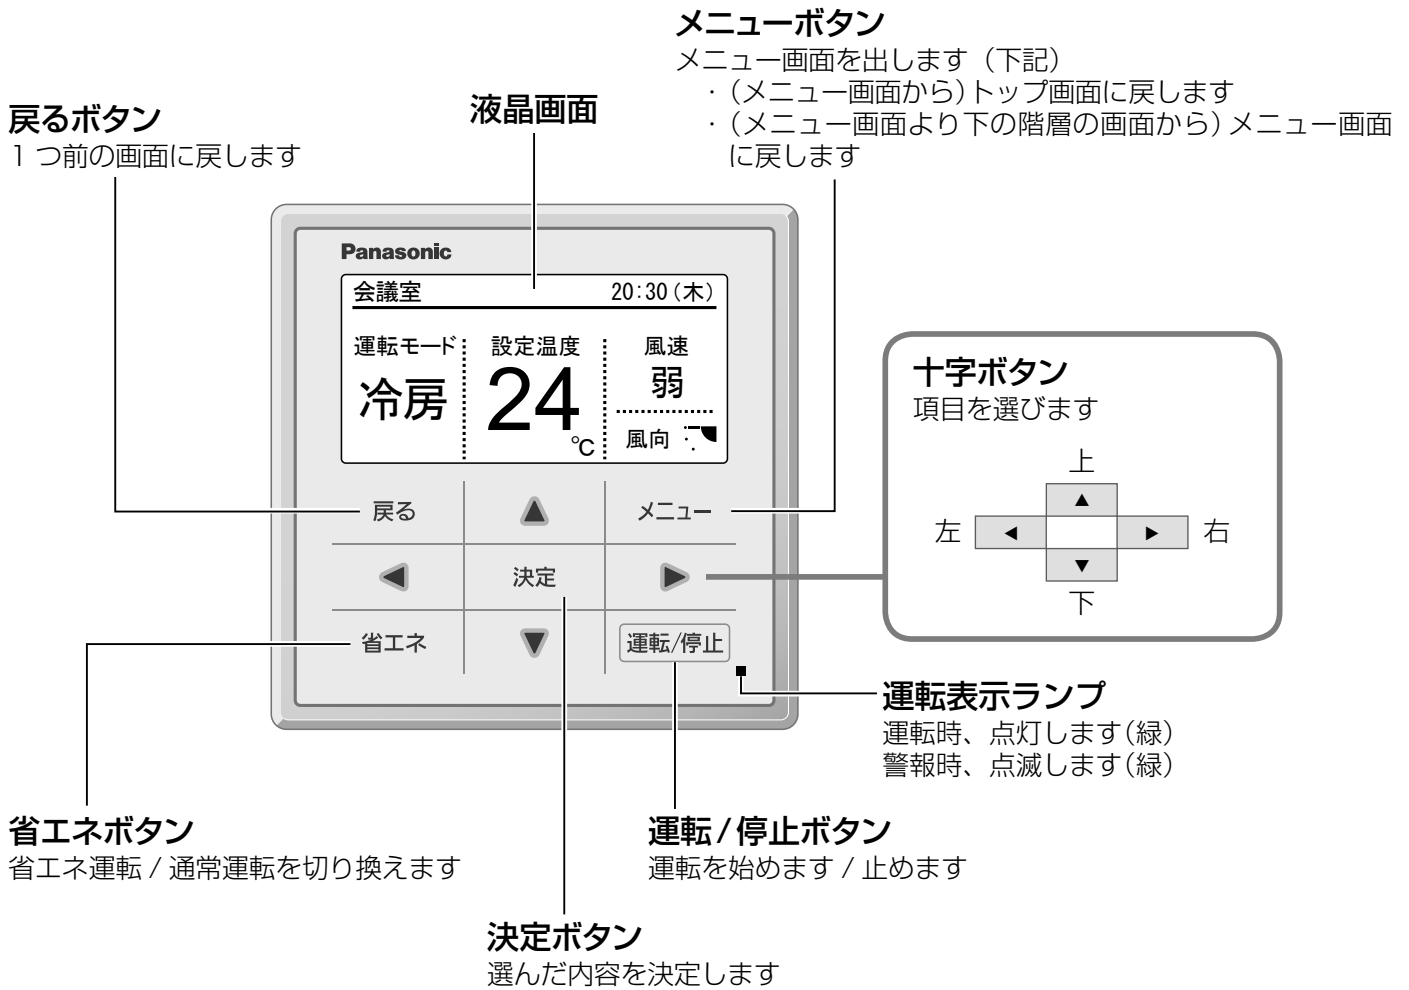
メニューボタン
メニュー画面を出します（下記）
・(メニュー画面から)トップ画面に戻します
・(メニュー画面より下の階層の画面から) メニュー画面に戻します

戻るボタン
1 つ前の画面に戻します

液晶画面

Panasonic

会議室 20:30 (木)

運転モード
冷房

設定温度
24
℃

風速
弱
風向

十字ボタン
項目を選びます

上
▲
左 ◄ ► 右
▼
下

戻る ▲ メニュー
◄ 決定 ►
省エネ ▼ 運転/停止

運転表示ランプ
運転時、点灯します(緑)
警報時、点滅します(緑)

省エネボタン
省エネ運転 / 通常運転を切り換えます

運転/停止ボタン
運転を始めます / 止めます

決定ボタン
選んだ内容を決定します